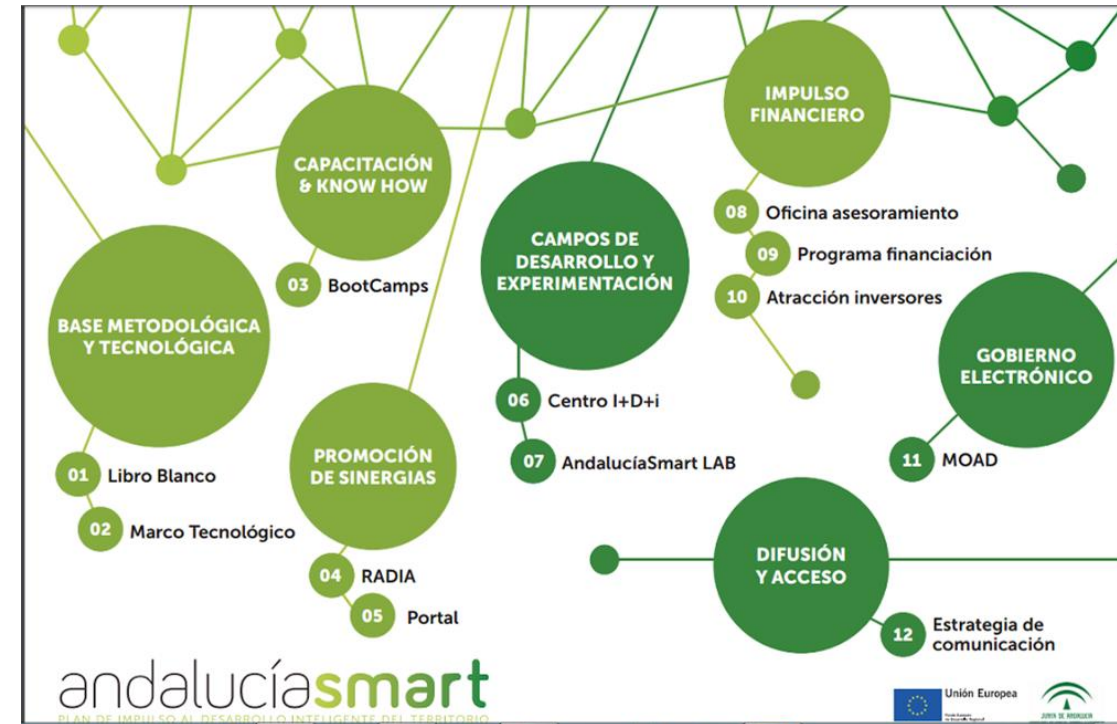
CAPACITACIÓN & KNOW HOW

03 BootCamps

IMPULSO FINANCIERO

08 Oficina asesoramiento

09 Programa financiación

10 Atracción inversores

CAMPOS DE DESARROLLO Y EXPERIMENTACIÓN

06 Centro I+D+i

07 AndalucíaSmart LAB

BASE METODOLÓGICA Y TECNOLÓGICA

01 Libro Blanco

02 Marco Tecnológico

PROMOCIÓN DE SINERGIAS

04 RADIA

05 Portal

GOBIERNO ELECTRÓNICO

11 MOAD

DIFUSIÓN Y ACCESO

12 Estrategia de comunicación

andalucíasmart

PLAN DE IMPULSO AL DESARROLLO INTELIGENTE DEL TERRITORIO

Unión Europea

Fondo Europeo de Desarrollo Regional

JUNTA DE ANDALUCIA